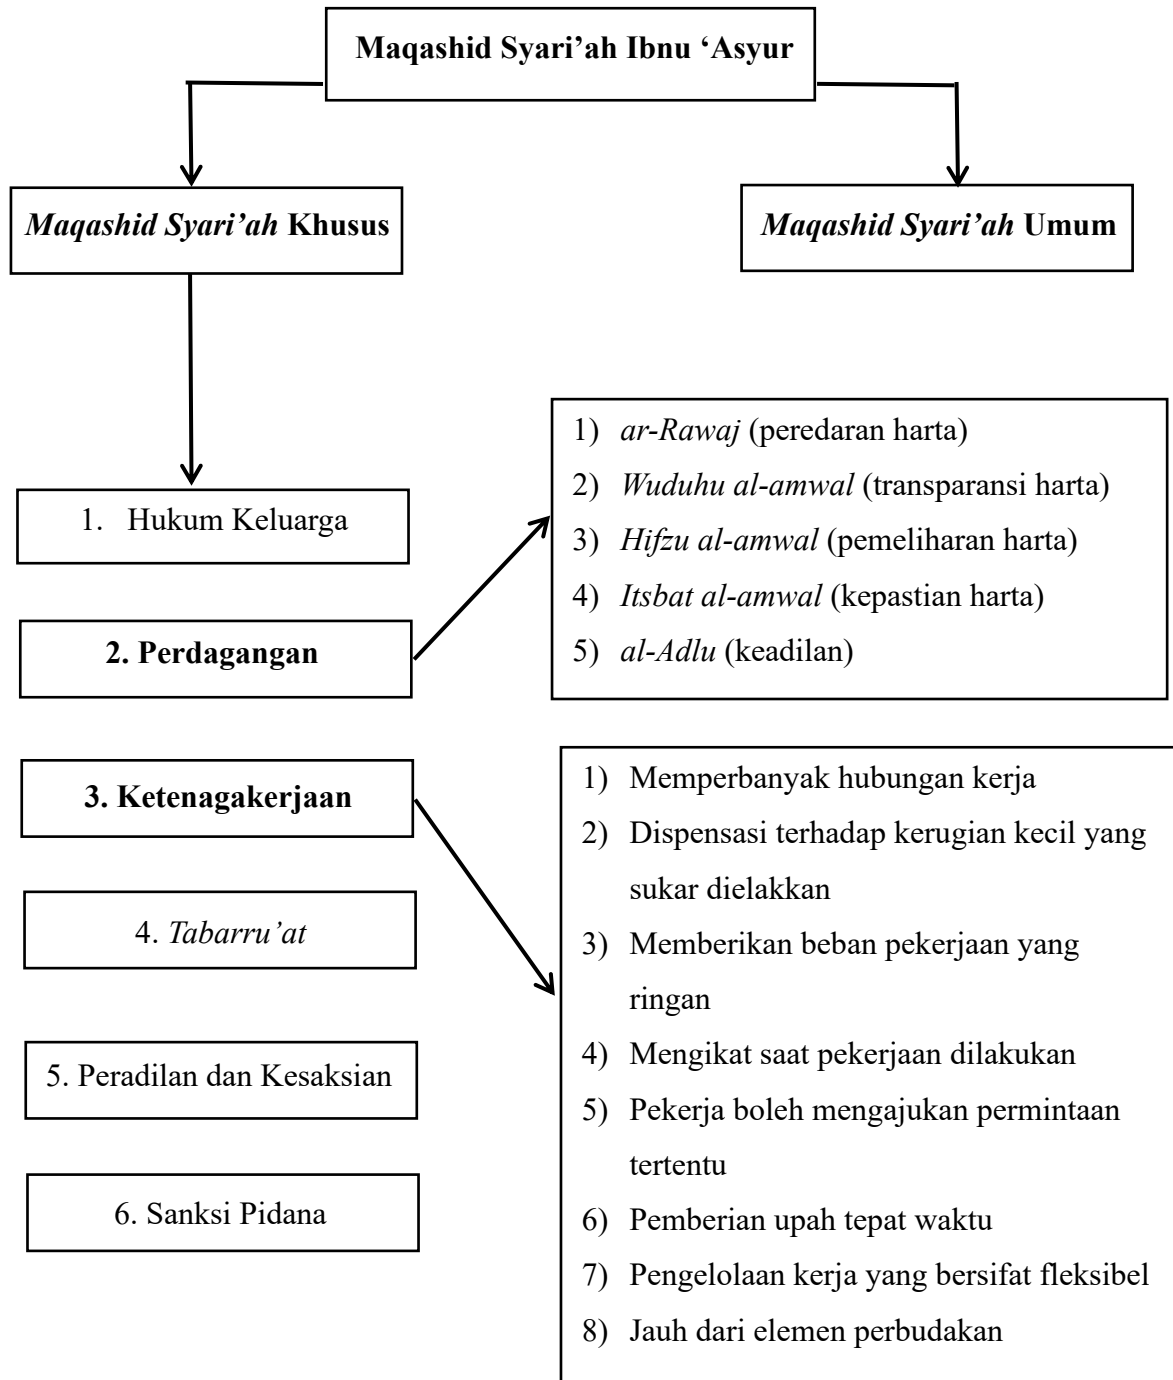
Maqashid Syari'ah Ibnu 'Asyur

Maqashid Syari'ah Khusus

Maqashid Syari'ah Umum

1. Hukum Keluarga

2. Perdagangan

1) ar-Rawaj (peredaran harta)
2) Wuduhu al-amwal (transparansi harta)
3) Hifzu al-amwal (pemeliharan harta)
4) Itsbat al-amwal (kepastian harta)
5) al-Adlu (keadilan)

3. Ketenagakerjaan

1) Memperbanyak hubungan kerja
2) Dispensasi terhadap kerugian kecil yang sukar dielakkan
3) Memberikan beban pekerjaan yang ringan
4) Mengikat saat pekerjaan dilakukan
5) Pekerja boleh mengajukan permintaan tertentu
6) Pemberian upah tepat waktu
7) Pengelolaan kerja yang bersifat fleksibel
8) Jauh dari elemen perbudakan

4. Tabarru'at

5. Peradilan dan Kesaksian

6. Sanksi Pidana